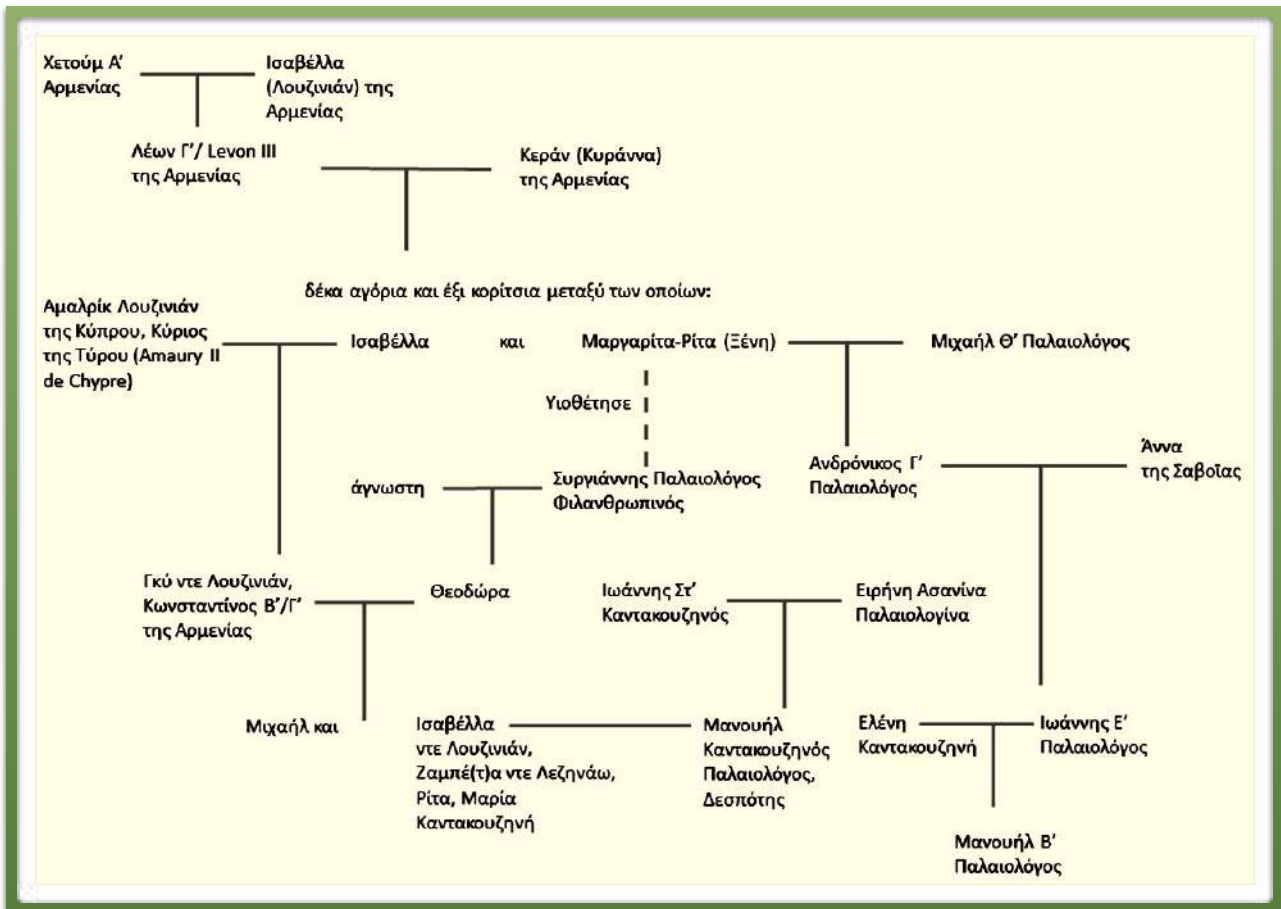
Χετούμ Α' Αρμενίας

Ισαβέλλα (Λουζινιάν) της Αρμενίας

Λέων Γ'/ Levon III της Αρμενίας

Κεράν (Κυράννα) της Αρμενίας

δέκα αγόρια και έξι κορίτσια μεταξύ των οποίων:

Αμαλρίκ Λουζινιάν της Κύπρου, Κύριος της Τύρου (Amaury II de Chypre)

Ισαβέλλα

και

Μαργαρίτα-Ρίτα (Ξένη)

Μιχαήλ Θ' Παλαιολόγος

Υιοθέτησε

Ανδρόνικος Γ' Παλαιολόγος

Άννα της Σαβοΐας

άγνωστη

Συργιάννης Παλαιολόγος Φιλανθρωπινός

Γκύ ντε Λουζινιάν, Κωνσταντίνος Β'/Γ' της Αρμενίας

Θεοδώρα

Ιωάννης Στ' Καντακουζηνός

Ειρήνη Ασανίνα Παλαιολογίνα

Μιχαήλ και

Ισαβέλλα ντε Λουζινιάν, Ζαμπέ(τ)α ντε Λεζηνάω, Ρίτα, Μαρία Καντακουζηνή

Μανουήλ Καντακουζηνός Παλαιολόγος, Δεσπότης

Ελένη Καντακουζηνή

Ιωάννης Ε' Παλαιολόγος

Μανουήλ Β' Παλαιολόγος